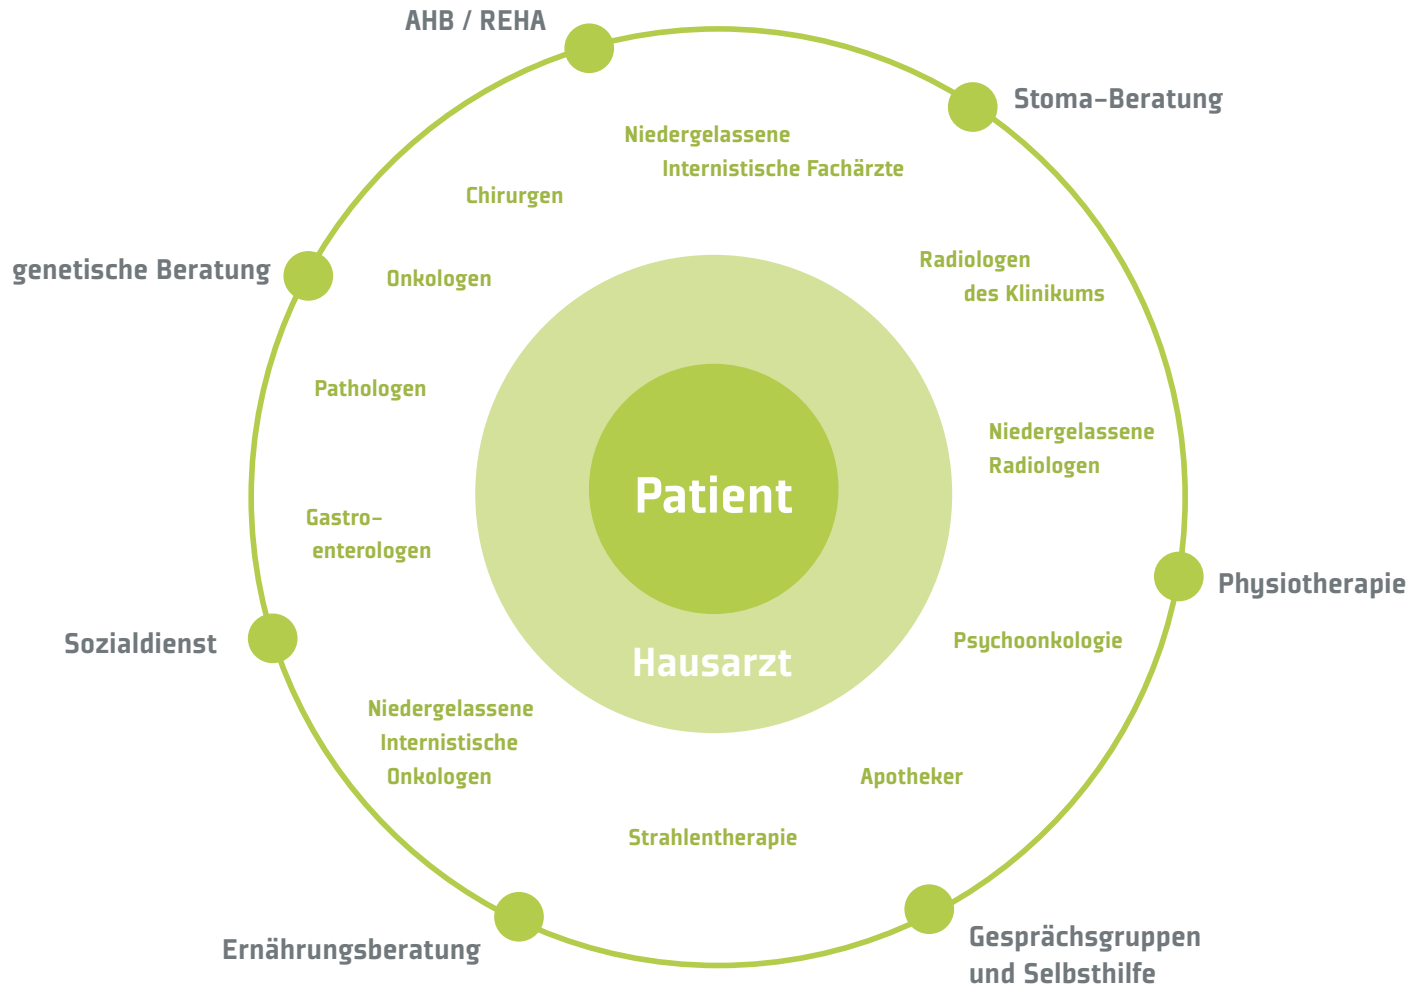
AHB / REHA

Stoma-Beratung

Niedergelassene Internistische Fachärzte

Chirurgen

genetische Beratung

Onkologen

Radiologen des Klinikums

Pathologen

Niedergelassene Radiologen

Patient

Gastroenterologen

Physiotherapie

Sozialdienst

Psychoonkologie

Hausarzt

Niedergelassene Internistische Onkologen

Apotheker

Strahlentherapie

Ernährungsberatung

Gesprächsgruppen und Selbsthilfe